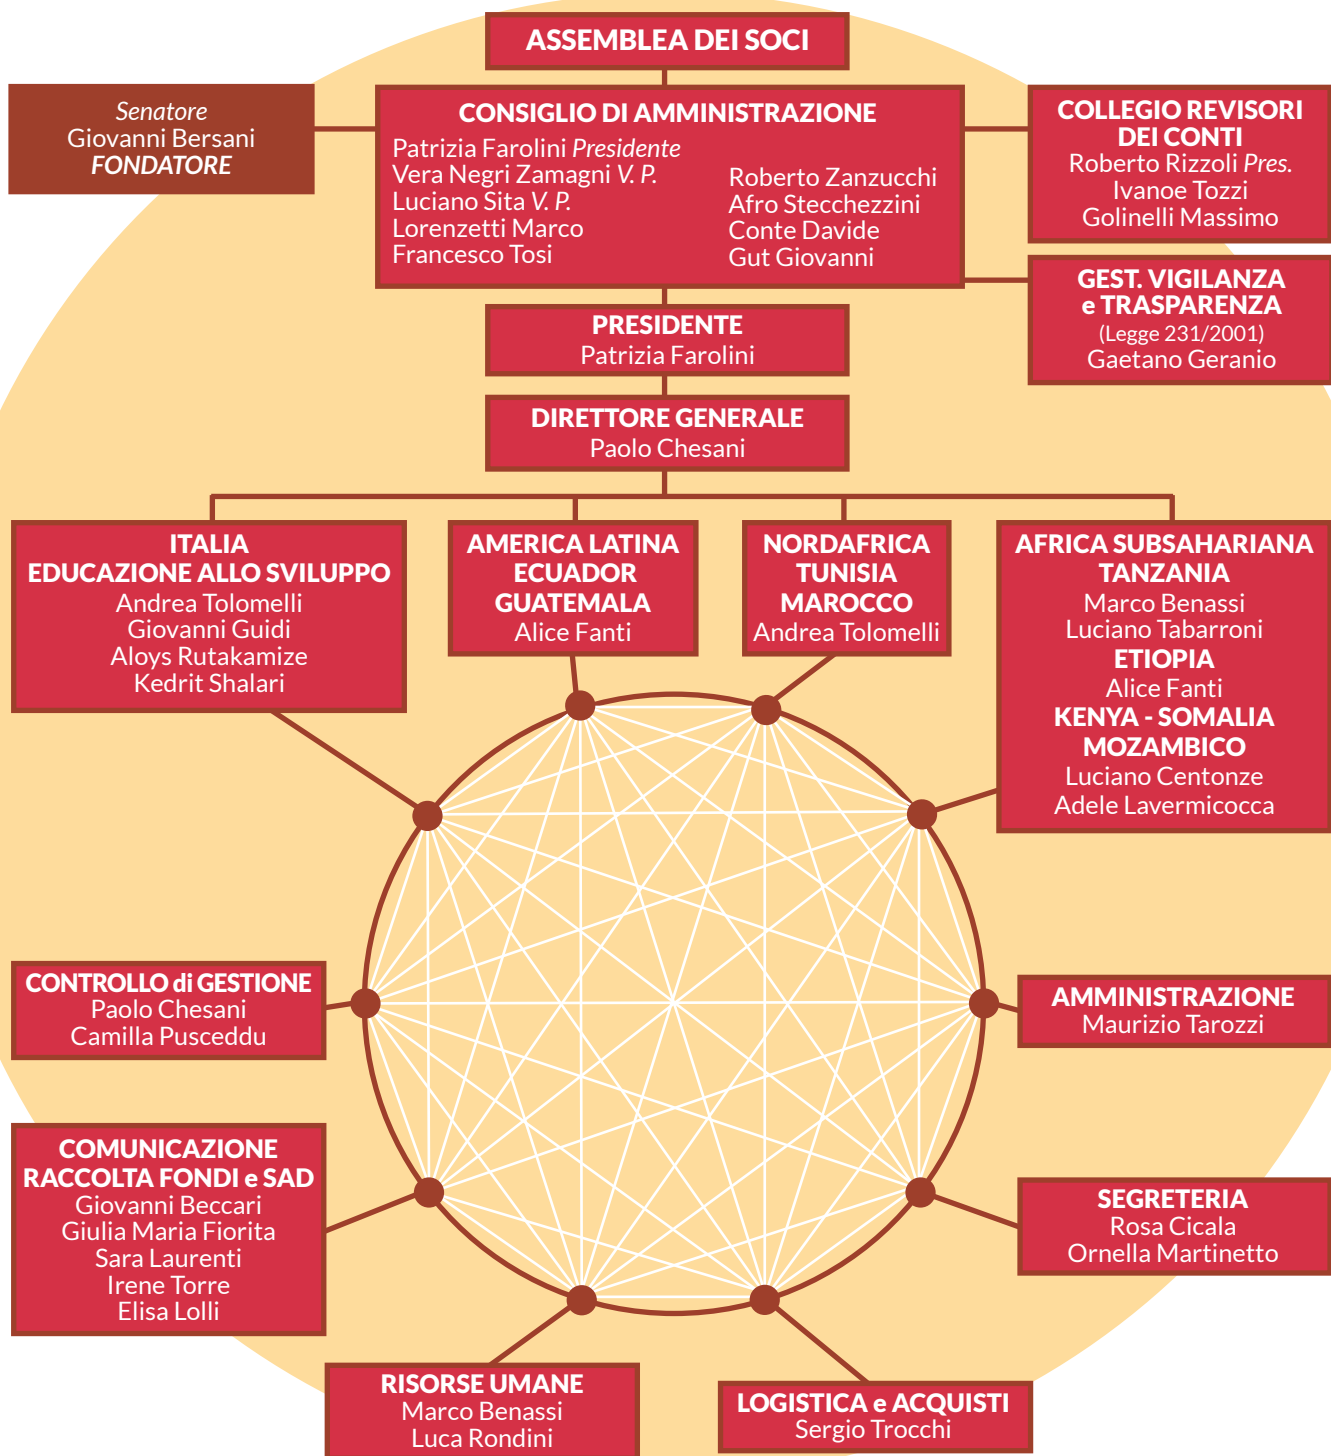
ASSEMBLEA DEI SOCI

Senatore
Giovanni Bersani
FONDATORE

CONSIGLIO DI AMMINISTRAZIONE
Patrizia Farolini Presidente
Vera Negri Zamagni V. P.
Luciano Sita V. P.
Lorenzetti Marco
Francesco Tosi
Roberto Zanzucchi
Afro Stecchezzini
Conte Davide
Gut Giovanni

COLLEGIO REVISORI DEI CONTI
Roberto Rizzoli Pres.
Ivanoe Tozzi
Golinelli Massimo

GEST. VIGILANZA e TRASPARENZA
(Legge 231/2001)
Gaetano Geranio

PRESIDENTE
Patrizia Farolini

DIRETTORE GENERALE
Paolo Chesani

ITALIA
EDUCAZIONE ALLO SVILUPPO
Andrea Tolomelli
Giovanni Guidi
Aloys Rutakamize
Kedrit Shalari

AMERICA LATINA
ECUADOR
GUATEMALA
Alice Fanti

NORDAFRICA
TUNISIA
MAROCCO
Andrea Tolomelli

AFRICA SUBSAHARIANA
TANZANIA
Marco Benassi
Luciano Tabarroni
ETIOPIA
Alice Fanti
KENYA - SOMALIA
MOZAMBICO
Luciano Centonze
Adele Lavermicocca

CONTROLLO di GESTIONE
Paolo Chesani
Camilla Pusceddu

AMMINISTRAZIONE
Maurizio Tarozzi

COMUNICAZIONE
RACCOLTA FONDI e SAD
Giovanni Beccari
Giulia Maria Fiorita
Sara Laurenti
Irene Torre
Elisa Lolli

SEGRETERIA
Rosa Cicala
Ornella Martinetto

RISORSE UMANE
Marco Benassi
Luca Rondini

LOGISTICA e ACQUISTI
Sergio Trocchi